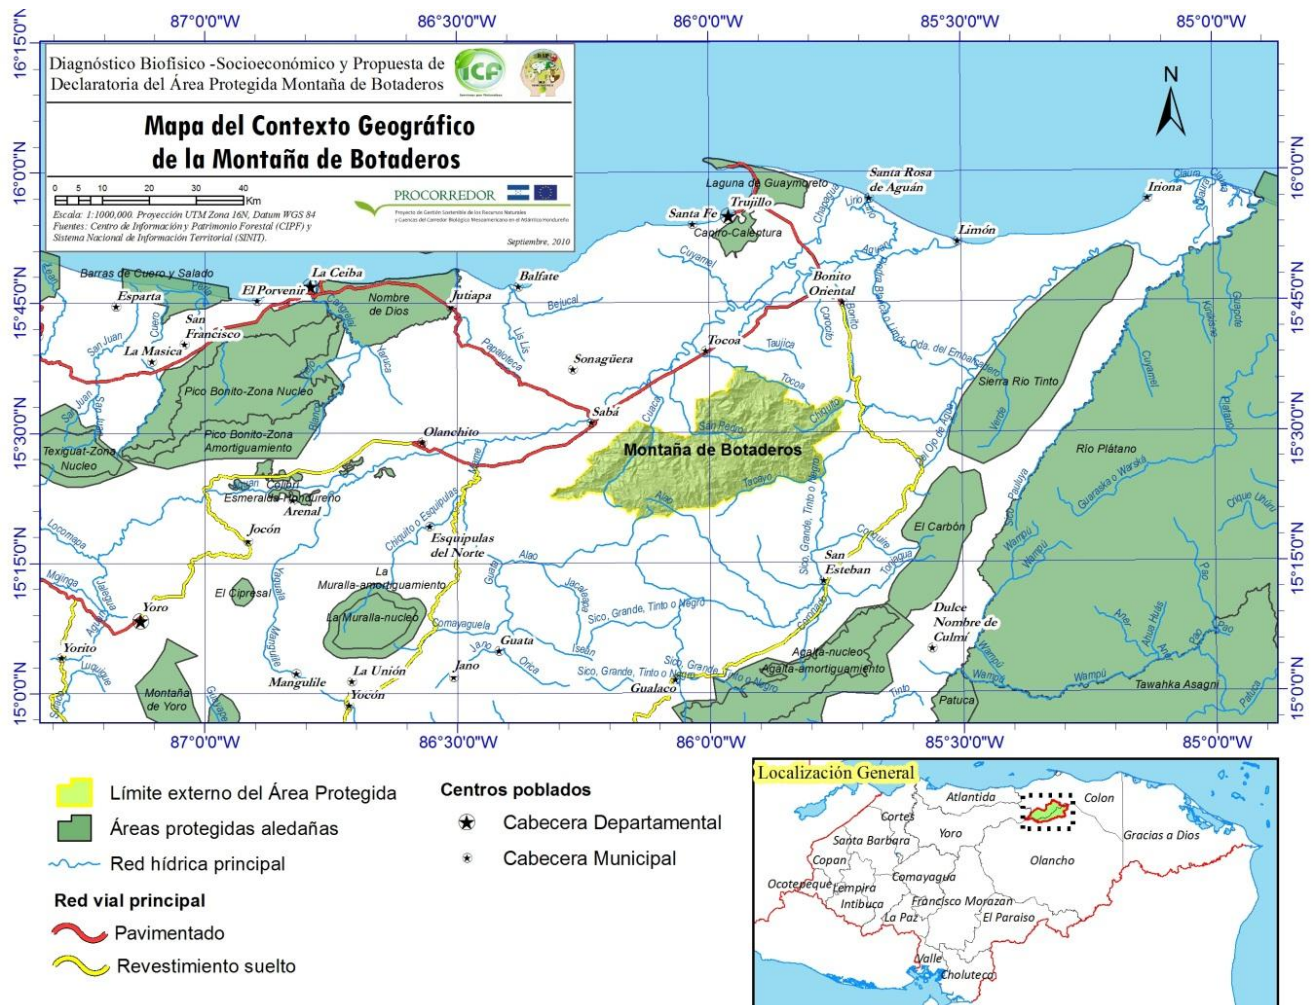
87°0'0"W 86°30'0"W 86°0'0"W 85°30'0"W 85°0'0"W

16°15'0"N 16°0'0"N 15°45'0"N 15°30'0"N 15°15'0"N 15°0'0"N

Diagnóstico Biofísico -Socioeconómico y Propuesta de Declaratoria del Área Protegida Montaña de Botaderos

ICF

Mapa del Contexto Geográfico de la Montaña de Botaderos

0 5 10 20 30 40 Km

Escala: 1:1000,000. Proyección UTM Zona 16N, Datum WGS 84
Fuentes: Centro de Información y Patrimonio Forestal (CIPF) y Sistema Nacional de Información Territorial (SINIT).

PROCORREDOR

Septiembre, 2010

N

Laguna de Guaymoreto
Santa Rosa de Aguán
Iriona
Trujillo
Santa Fe
Capiro-Calentura
Limón
Barras de Cuero y Salado
La Ceiba
Balfate
Bonito Oriental
Esparta
El Porvenir
Nombre de Dios
Jutiapa
San Francisco
La Masica
Tocoa
Sonaguera
Sierra Río Tinto
Pico Bonito-Zona Nucleo
Sabá
Pico Bonito-Zona Amortiguamiento
Olanchito
Texiguat-Zona Nucleo
Montaña de Botaderos
Río Plátano
Esmeralda Hondureño
Arenal
El Carbón
Jocón
Esquipulas del Norte
San Esteban
La Muralla-amortiguamiento
El Cipresal
La Muralla-nucleo
Yoro
Dulce Nombre de Culmí
Guata
Yorito
Jano
Agalta-nucleo
Agalta-amortiguamiento
Mangulile
La Unión
Gualaco
Montaña de Yoro
Yocón
Patuca
Tawahka Asagni

Límite externo del Área Protegida
Áreas protegidas aledañas
Red hídrica principal
Red vial principal
Pavimentado
Revestimiento suelto

Centros poblados
Cabecera Departamental
Cabecera Municipal

Localización General
Atlantida
Colon
Cortes
Santa Barbara
Yoro
Gracias a Dios
Copan
Olancho
Ocotepeque
Lempira
Comayagua
Intibuca
Francisco Morazan
La Paz
El Paraiso
Valle
Choluteca